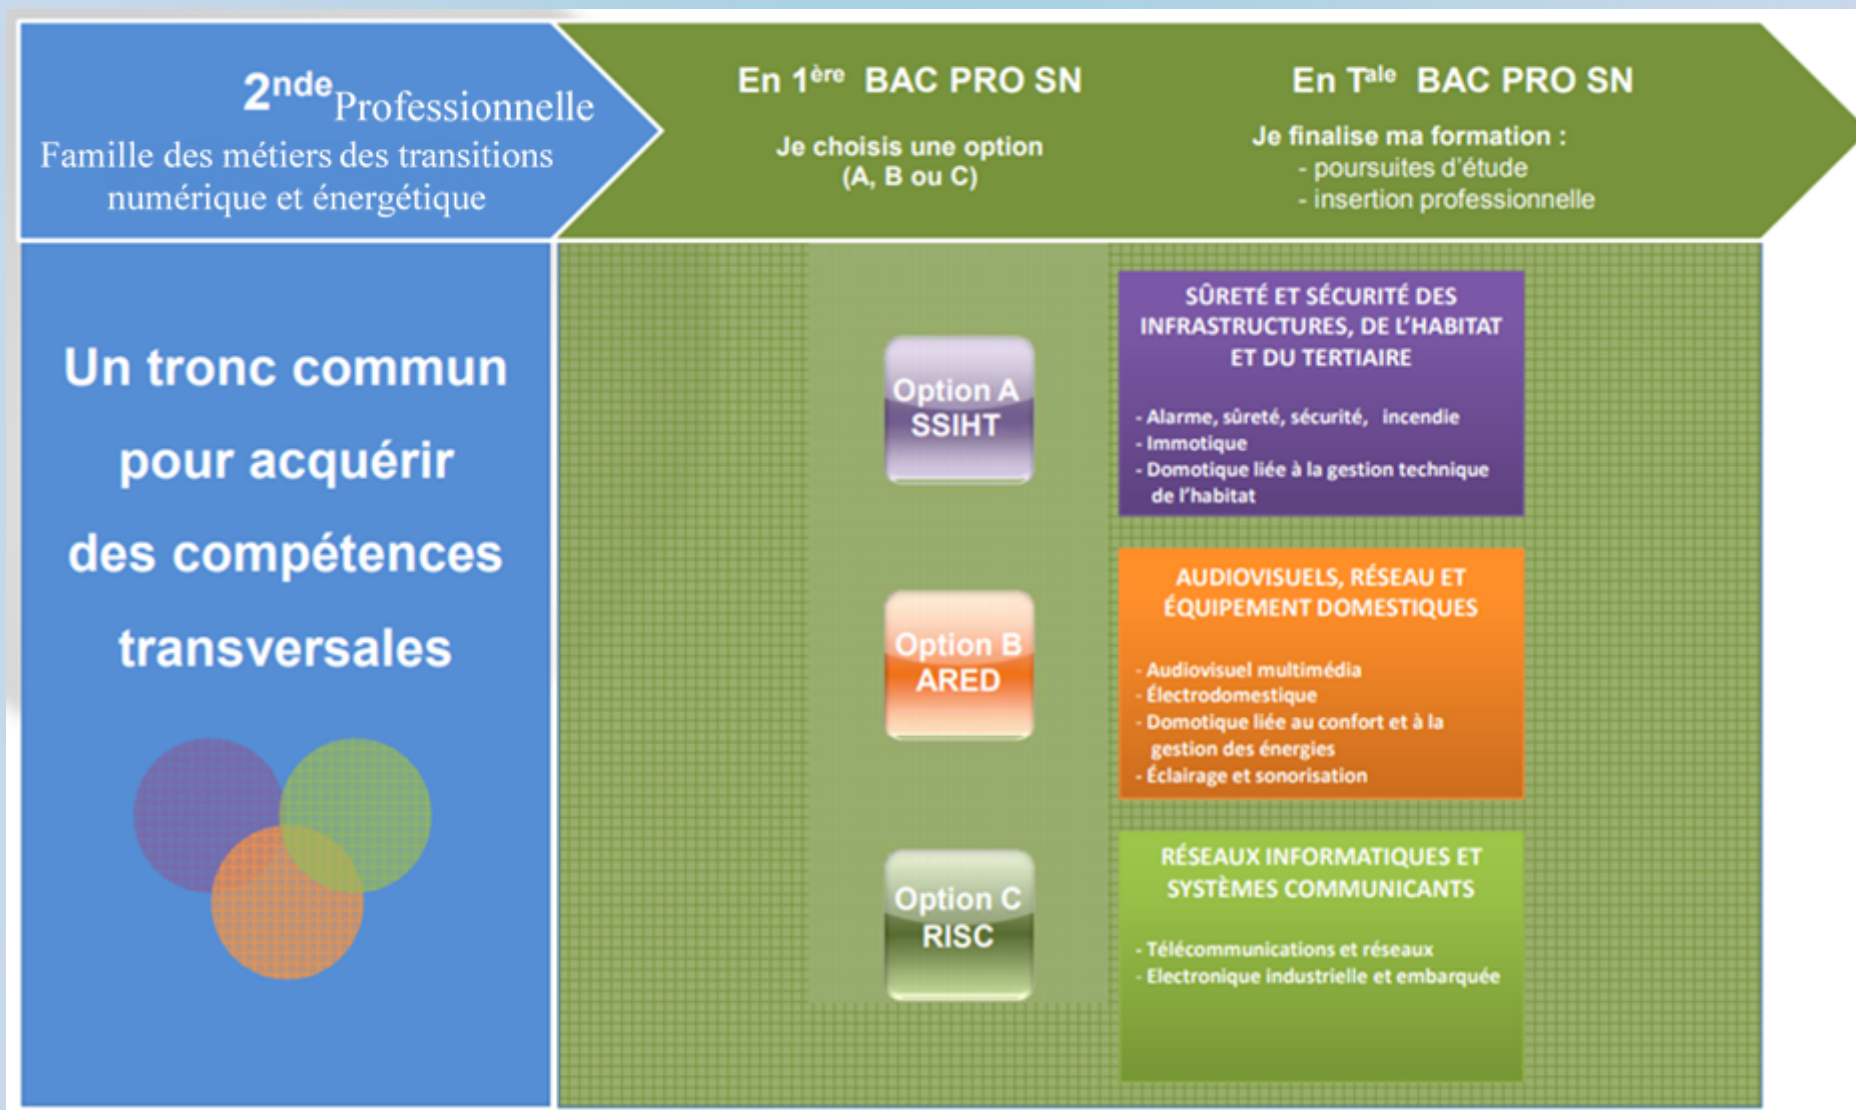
$2^{nde}$Professionnelle
Famille des métiers des transitions numérique et énergétique

En $1^{ère}$ BAC PRO SN

Je choisis une option (A, B ou C)

En $T^{ale}$ BAC PRO SN

Je finalise ma formation :
- poursuites d'étude
- insertion professionnelle

Un tronc commun pour acquérir des compétences transversales

Option A
SSIHT

SÛRETÉ ET SÉCURITÉ DES INFRASTRUCTURES, DE L'HABITAT ET DU TERTIAIRE

- Alarme, sûreté, sécurité, incendie
- Immotique
- Domotique liée à la gestion technique de l'habitat

Option B
ARED

AUDIOVISUELS, RÉSEAU ET ÉQUIPEMENT DOMESTIQUES

- Audiovisuel multimédia
- Électrodomestique
- Domotique liée au confort et à la gestion des énergies
- Éclairage et sonorisation

Option C
RISC

RÉSEAUX INFORMATIQUES ET SYSTÈMES COMMUNICANTS

- Télécommunications et réseaux
- Electronique industrielle et embarquée